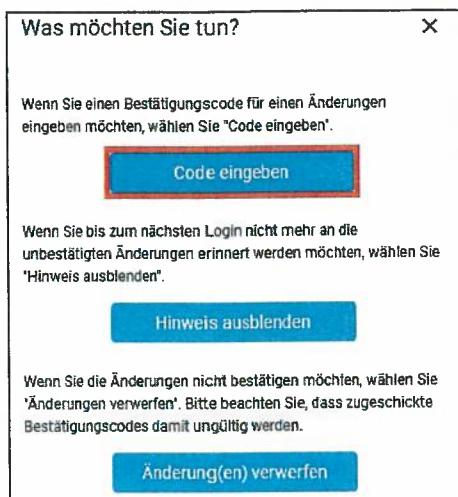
Was möchten Sie tun?

×

Wenn Sie einen Bestätigungscode für einen Änderungen eingeben möchten, wählen Sie "Code eingeben".

Code eingeben

Wenn Sie bis zum nächsten Login nicht mehr an die unbestätigten Änderungen erinnert werden möchten, wählen Sie "Hinweis ausblenden".

Hinweis ausblenden

Wenn Sie die Änderungen nicht bestätigen möchten, wählen Sie 'Änderungen verwerfen'. Bitte beachten Sie, dass zugeschickte Bestätigungscodes damit ungültig werden.

Änderung(en) verwerfen